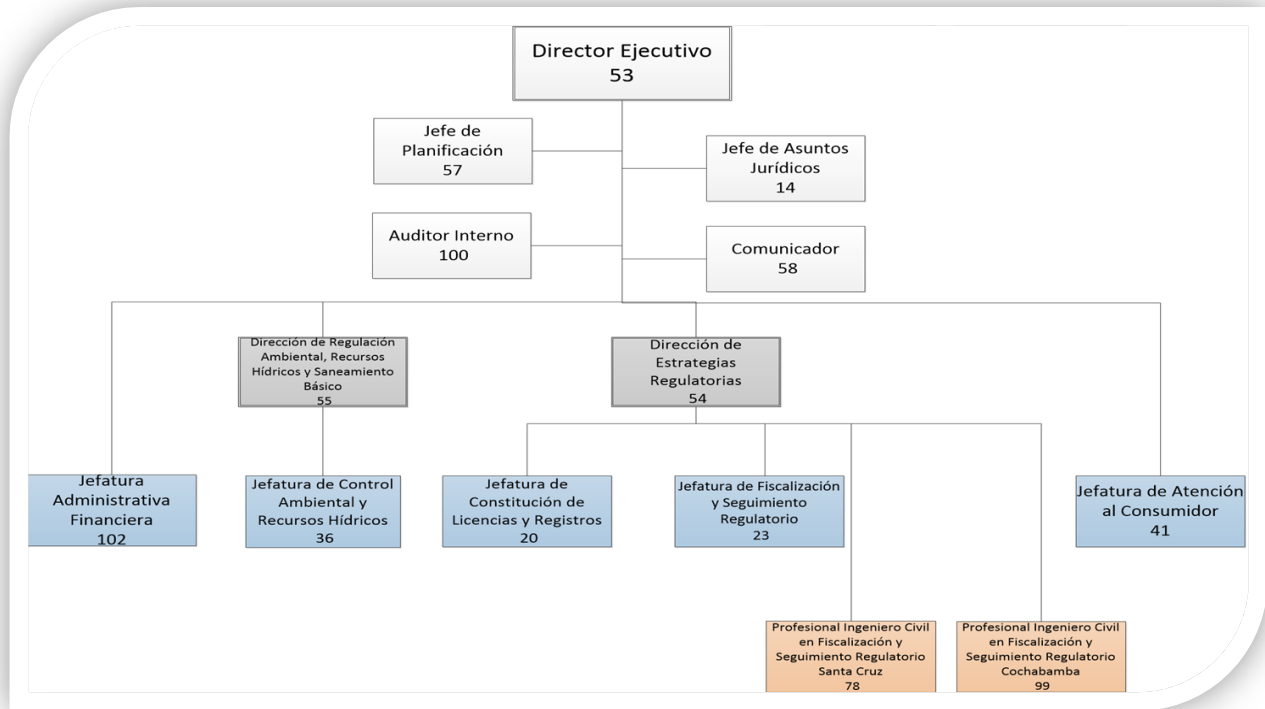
Director Ejecutivo
53

Jefe de Planificación
57

Jefe de Asuntos Jurídicos
14

Auditor Interno
100

Comunicador
58

Dirección de Regulación Ambiental, Recursos Hídricos y Saneamiento Básico
55

Dirección de Estrategias Regulatorias
54

Jefatura Administrativa Financiera
102

Jefatura de Control Ambiental y Recursos Hídricos
36

Jefatura de Constitución de Licencias y Registros
20

Jefatura de Fiscalización y Seguimiento Regulatorio
23

Jefatura de Atención al Consumidor
41

Profesional Ingeniero Civil en Fiscalización y Seguimiento Regulatorio Santa Cruz
78

Profesional Ingeniero Civil en Fiscalización y Seguimiento Regulatorio Cochabamba
99